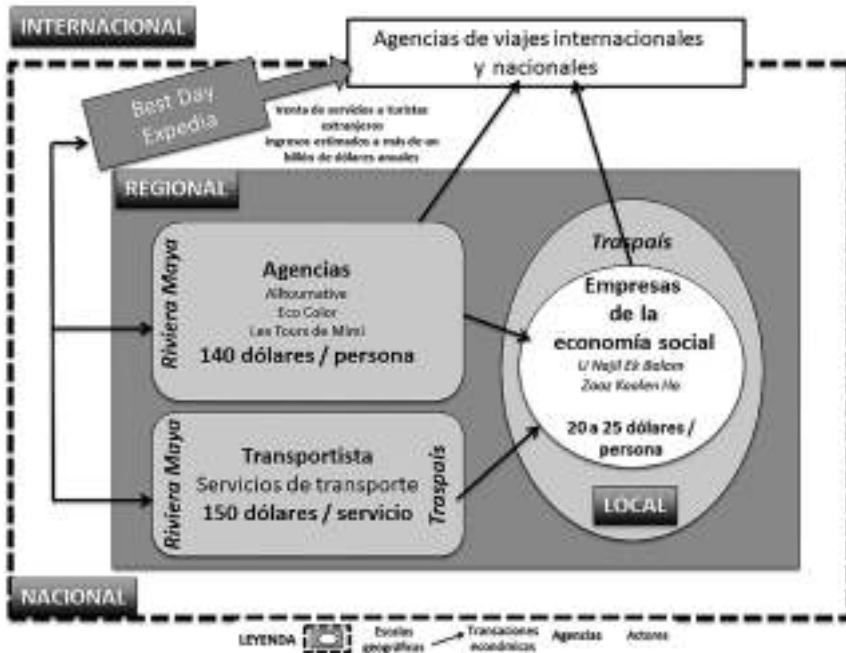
INTERNACIONAL

Agencias de viajes internacionales y nacionales

Best Day Expedia

Venta de servicios a turistas extranjeros
Ingresos estimados a más de un billón de dólares anuales

REGIONAL

Riviera Maya

Agencias
Alltournative
Eco Color
Les Tours de Mimi
140 dólares / persona

Traspaís

Empresas de la economía social
U Najil Ek Balam
Zaaz Koolen Ha

20 a 25 dólares / persona

Riviera Maya

Transportista
Servicios de transporte
150 dólares / servicio

Traspaís

LOCAL

NACIONAL

LEYENDA Escalas geográficas Transacciones económicas Agencias Actores